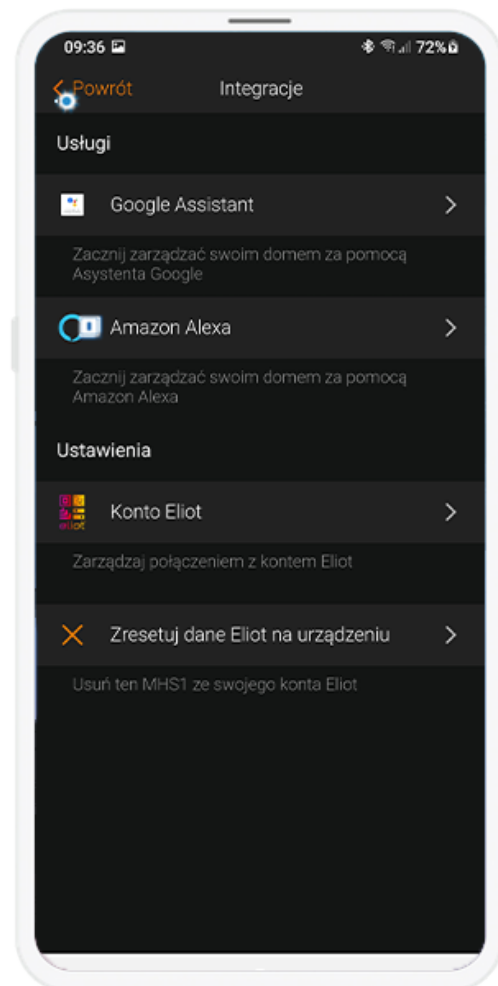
09:36 72%

< Powrót Integracje

Usługi

Google Assistant >

Zacznij zarządzać swoim domem za pomocą Asystenta Google

Amazon Alexa >

Zacznij zarządzać swoim domem za pomocą Amazon Alexa

Ustawienia

eliot Konto Eliot >

Zarządzaj połączeniem z kontem Eliot

Zresetuj dane Eliot na urządzeniu >

Usuń ten MHS1 ze swojego konta Eliot